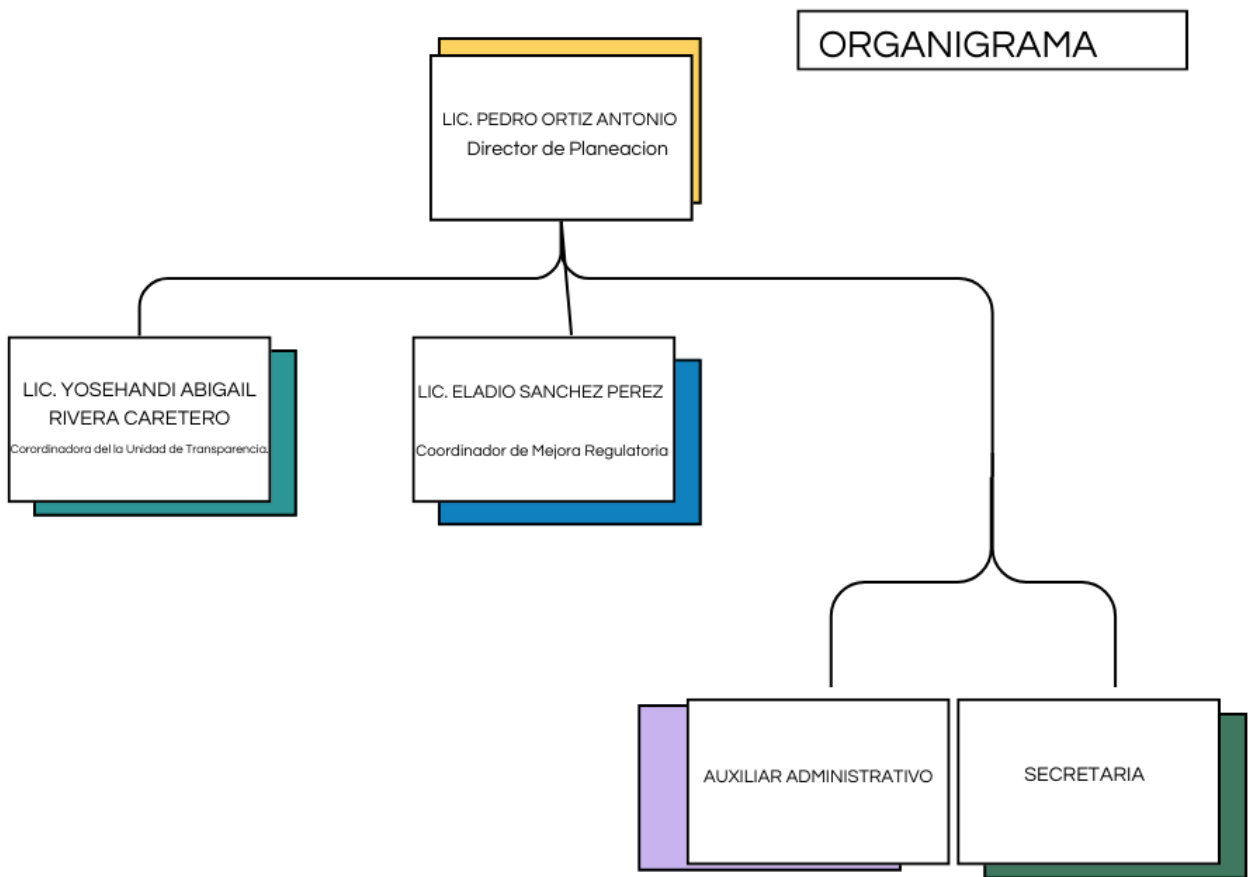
ORGANIGRAMA

LIC. PEDRO ORTIZ ANTONIO
Director de Planeacion

LIC. YOSEHANDI ABIGAIL RIVERA CARETERO
Corordinadora del la Unidad de Transparencia.

LIC. ELADIO SANCHEZ PEREZ
Coordinador de Mejora Regulatoria

AUXILIAR ADMINISTRATIVO

SECRETARIA